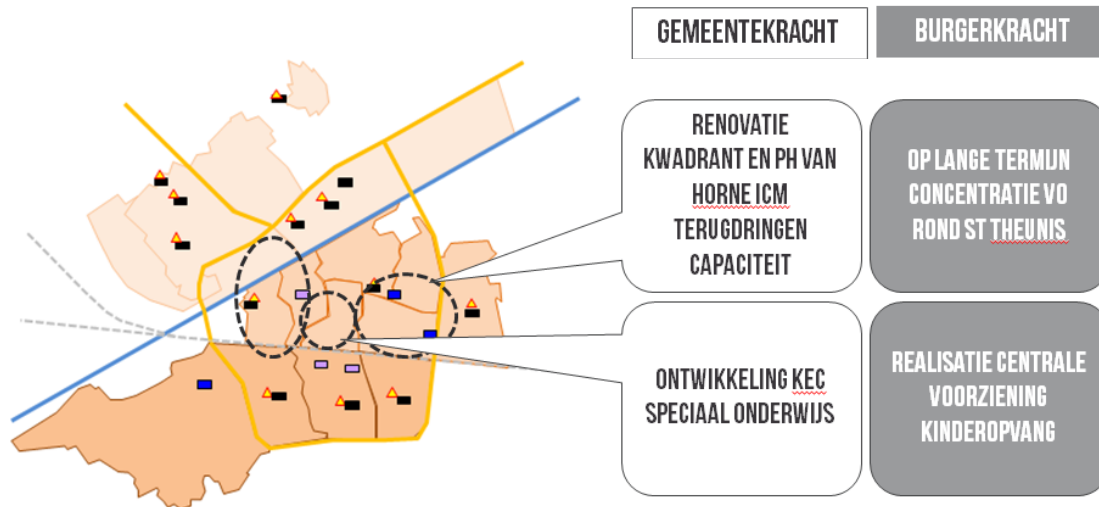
GEMEENTEKRACHT

BURGERKRACHT

RENOVATIE KWADRANT EN PH VAN HORNE ICM TERUGDRINGEN CAPACITEIT

OP LANGE TERMIJN CONCENTRATIE VO ROND ST THEUNIS

ONTWIKKELING KEC SPECIAAL ONDERWIJS

REALISATIE CENTRALE VOORZIENING KINDEROPVANG